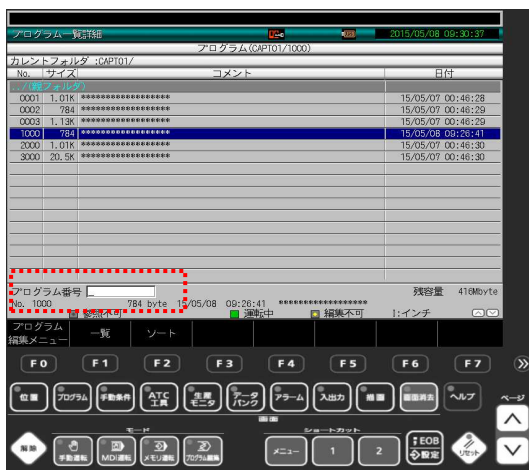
プログラム一覧詳細　2015/05/08 09:30:37

プログラム(CAPT01/1000)

カレントフォルダ :CAPT01/

| No. | サイズ | コメント | 日付 |
|---|---|---|---|
| ../(親フォルダ) | | | |
| 0001 | 1.01K | ****************** | 15/05/07 00:46:28 |
| 0002 | 784 | ****************** | 15/05/07 00:46:29 |
| 0003 | 1.13K | ****************** | 15/05/07 00:46:29 |
| 1000 | 784 | ****************** | 15/05/08 09:26:41 |
| 2000 | 1.01K | ****************** | 15/05/07 00:46:30 |
| 3000 | 20.5K | ****************** | 15/05/07 00:46:30 |

プログラム番号 _　　残容量　416Mbyte

No. 1000　784 byte　15/05/08　09:26:41　******************

運転中　編集不可　I:インチ

プログラム編集メニュー　一覧　ソート

F0　F1　F2　F3　F4　F5　F6　F7

位置　プログラム　手動条件　ATC工具　主軸モニタ　データバンク　アラーム　入出力　維持　画面消去　ヘルプ

ページ

解除　モード　手動運転　MDI運転　メモリ運転　プログラム編集　画面　ショートカット　メニュー　1　2　EOB 設定　リセット